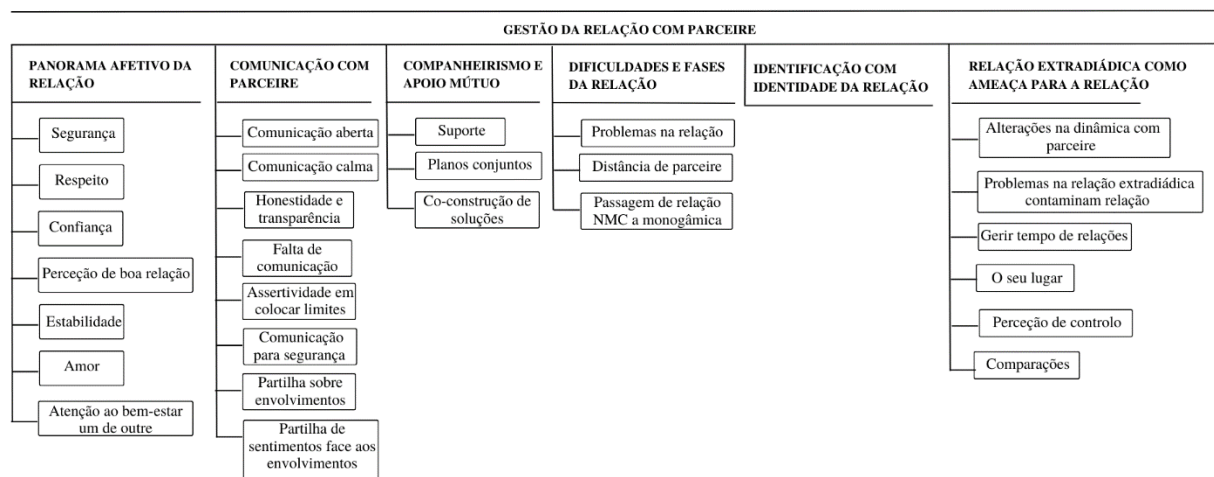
GESTÃO DA RELAÇÃO COM PARCEIRE

PANORAMA AFETIVO DA RELAÇÃO

Segurança

Respeito

Confiança

Perceção de boa relação

Estabilidade

Amor

Atenção ao bem-estar um de outre

COMUNICAÇÃO COM PARCEIRE

Comunicação aberta

Comunicação calma

Honestidade e transparência

Falta de comunicação

Assertividade em colocar limites

Comunicação para segurança

Partilha sobre envolvimentos

Partilha de sentimentos face aos envolvimentos

COMPANHEIRISMO E APOIO MÚTUO

Suporte

Planos conjuntos

Co-construção de soluções

DIFICULDADES E FASES DA RELAÇÃO

Problemas na relação

Distância de parceire

Passagem de relação NMC a monogâmica

IDENTIFICAÇÃO COM IDENTIDADE DA RELAÇÃO

RELAÇÃO EXTRADIÁDICA COMO AMEAÇA PARA A RELAÇÃO

Alterações na dinâmica com parceire

Problemas na relação extradiádica contaminam relação

Gerir tempo de relações

O seu lugar

Perceção de controlo

Comparações